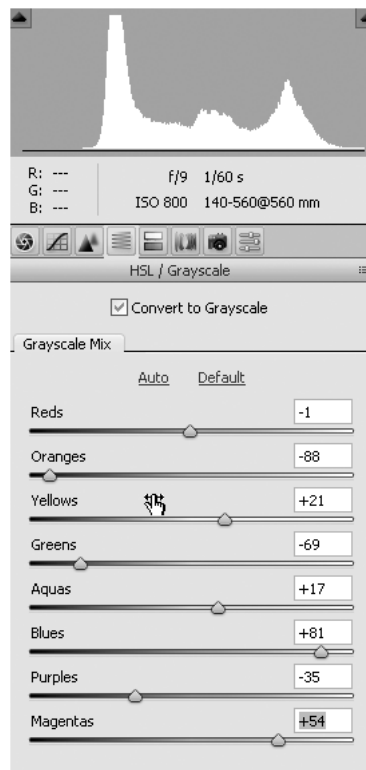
R: ---
G: ---
B: ---

f/9 1/60 s
ISO 800 140-560@560 mm

HSL / Grayscale

Convert to Grayscale

Grayscale Mix

Auto Default

Reds -1

Oranges -88

Yellows +21

Greens -69

Aquas +17

Blues +81

Purples -35

Magentas +54